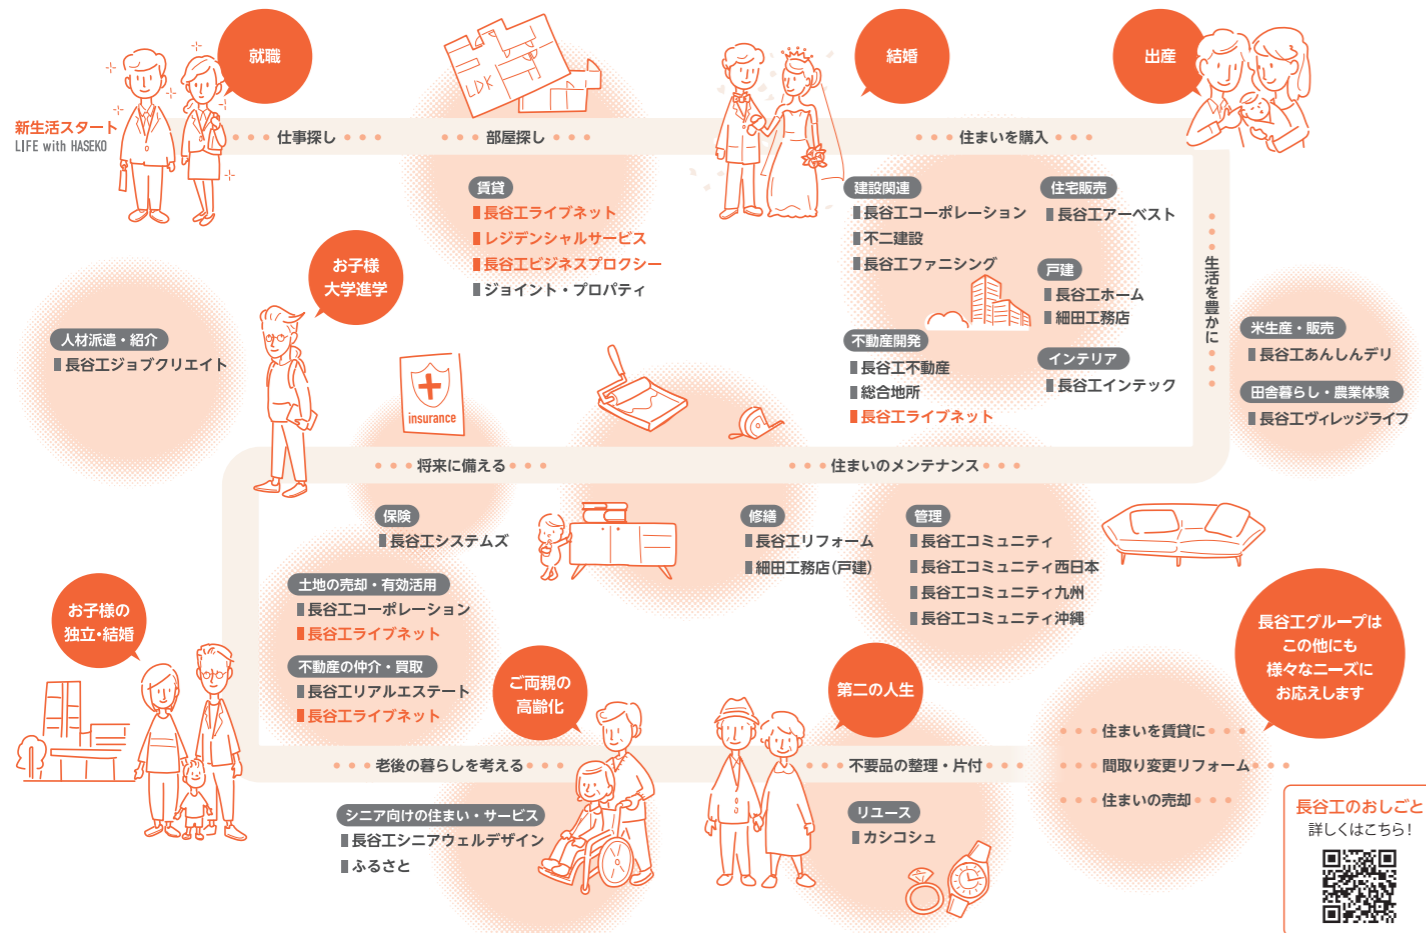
新生活スタート
LIFE with HASEKO

就職

仕事探し

部屋探し

LDK

結婚

出産

住まいを購入

賃貸
長谷工ライブネット
レジデンシャルサービス
長谷工ビジネスプロクシー
ジョイント・プロパティ

建設関連
長谷工コーポレーション
不二建設
長谷工ファニシング

住宅販売
長谷工アーベスト

戸建
長谷工ホーム
細田工務店

不動産開発
長谷工不動産
総合地所
長谷工ライブネット

インテリア
長谷工インテック

生活を豊かに

米生産・販売
長谷工あんしんデリ

田舎暮らし・農業体験
長谷工ヴィレッジライフ

お子様大学進学

人材派遣・紹介
長谷工ジョブクリエイト

insurance

将来に備える

住まいのメンテナンス

保険
長谷工システムズ

修繕
長谷工リフォーム
細田工務店(戸建)

管理
長谷工コミュニティ
長谷工コミュニティ西日本
長谷工コミュニティ九州
長谷工コミュニティ沖縄

土地の売却・有効活用
長谷工コーポレーション
長谷工ライブネット

不動産の仲介・買取
長谷工リアルエステート
長谷工ライブネット

お子様の独立・結婚

ご両親の高齢化

第二の人生

長谷工グループはこの他にも様々なニーズにお応えします

老後の暮らしを考える

不要品の整理・片付

住まいを賃貸に

間取り変更リフォーム

住まいの売却

シニア向けの住まい・サービス
長谷工シニアウェルデザイン
ふるさと

リユース
カシコシュ

長谷工のおしごと
詳しくはこちら!